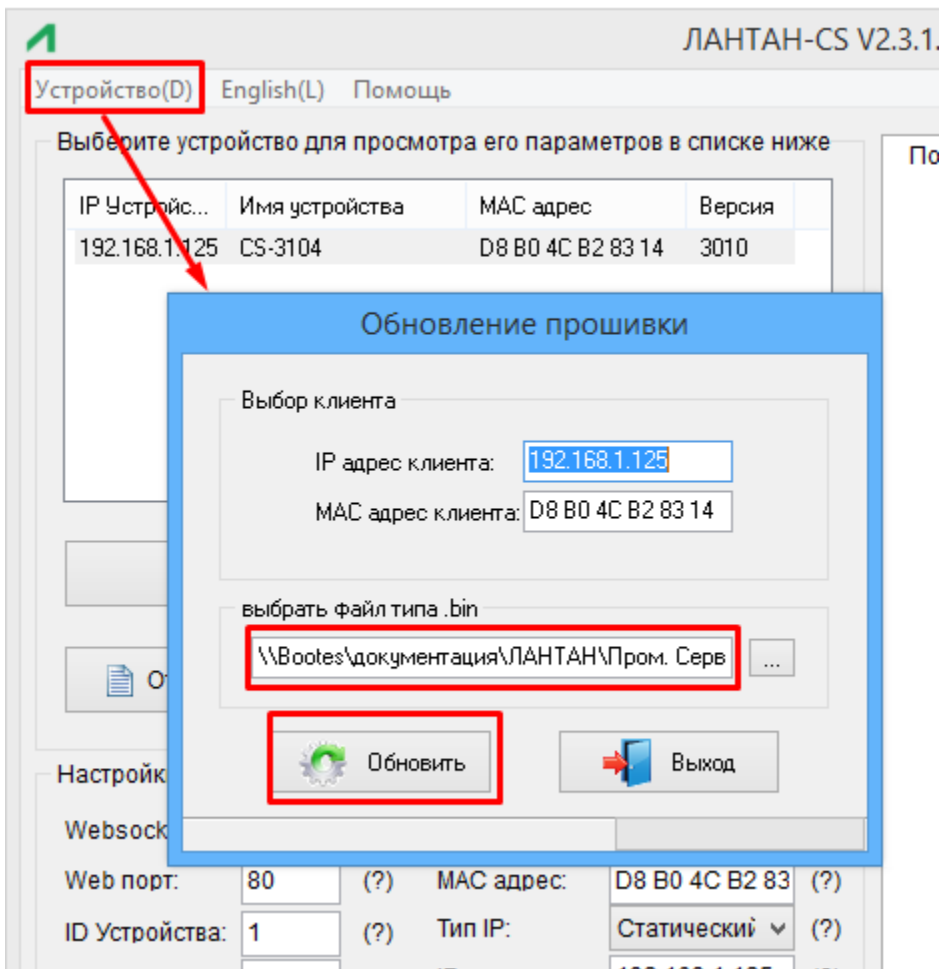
ЛАНТАН-CS V2.3.1.

Устройство(D) English(L) Помощь

Выберите устройство для просмотра его параметров в списке ниже

| IP Устройс... | Имя устройства | MAC адрес | Версия |
|---|---|---|---|
| 192.168.1.125 | CS-3104 | D8 B0 4C B2 83 14 | 3010 |

По

От

Настройк

Websock

Web порт: 80 (?)

ID Устройства: 1 (?)

MAC адрес: D8 B0 4C B2 83 (?)

Тип IP: Статический (?)

Обновление прошивки

Выбор клиента

IP адрес клиента: 192.168.1.125

MAC адрес клиента: D8 B0 4C B2 83 14

выбрать файл типа .bin

\\Bootes\документация\ЛАНТАН\Пром. Серв

...

Обновить

Выход